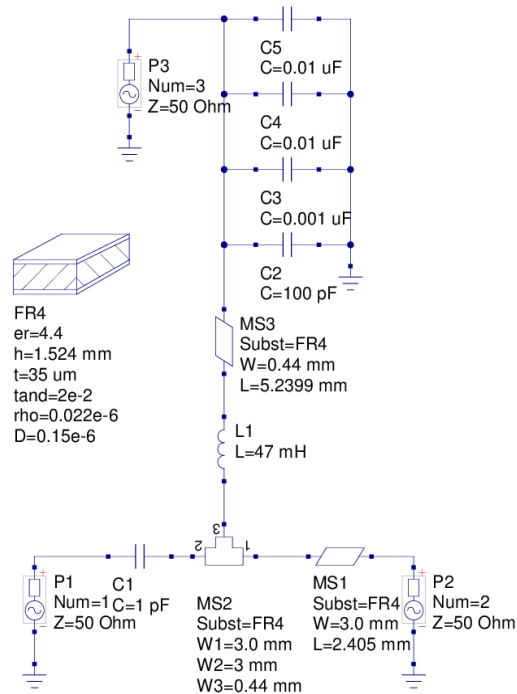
P3
Num=3
Z=50 Ohm

C5
C=0.01 uF

C4
C=0.01 uF

C3
C=0.001 uF

C2
C=100 pF

FR4
er=4.4
h=1.524 mm
t=35 um
tand=2e-2
rho=0.022e-6
D=0.15e-6

MS3
Subst=FR4
W=0.44 mm
L=5.2399 mm

L1
L=47 mH

3
2
1

P1
Num=1
Z=50 Ohm

C1
C=1 pF

MS2
Subst=FR4
W1=3.0 mm
W2=3 mm
W3=0.44 mm

MS1
Subst=FR4
W=3.0 mm
L=2.405 mm

P2
Num=2
Z=50 Ohm